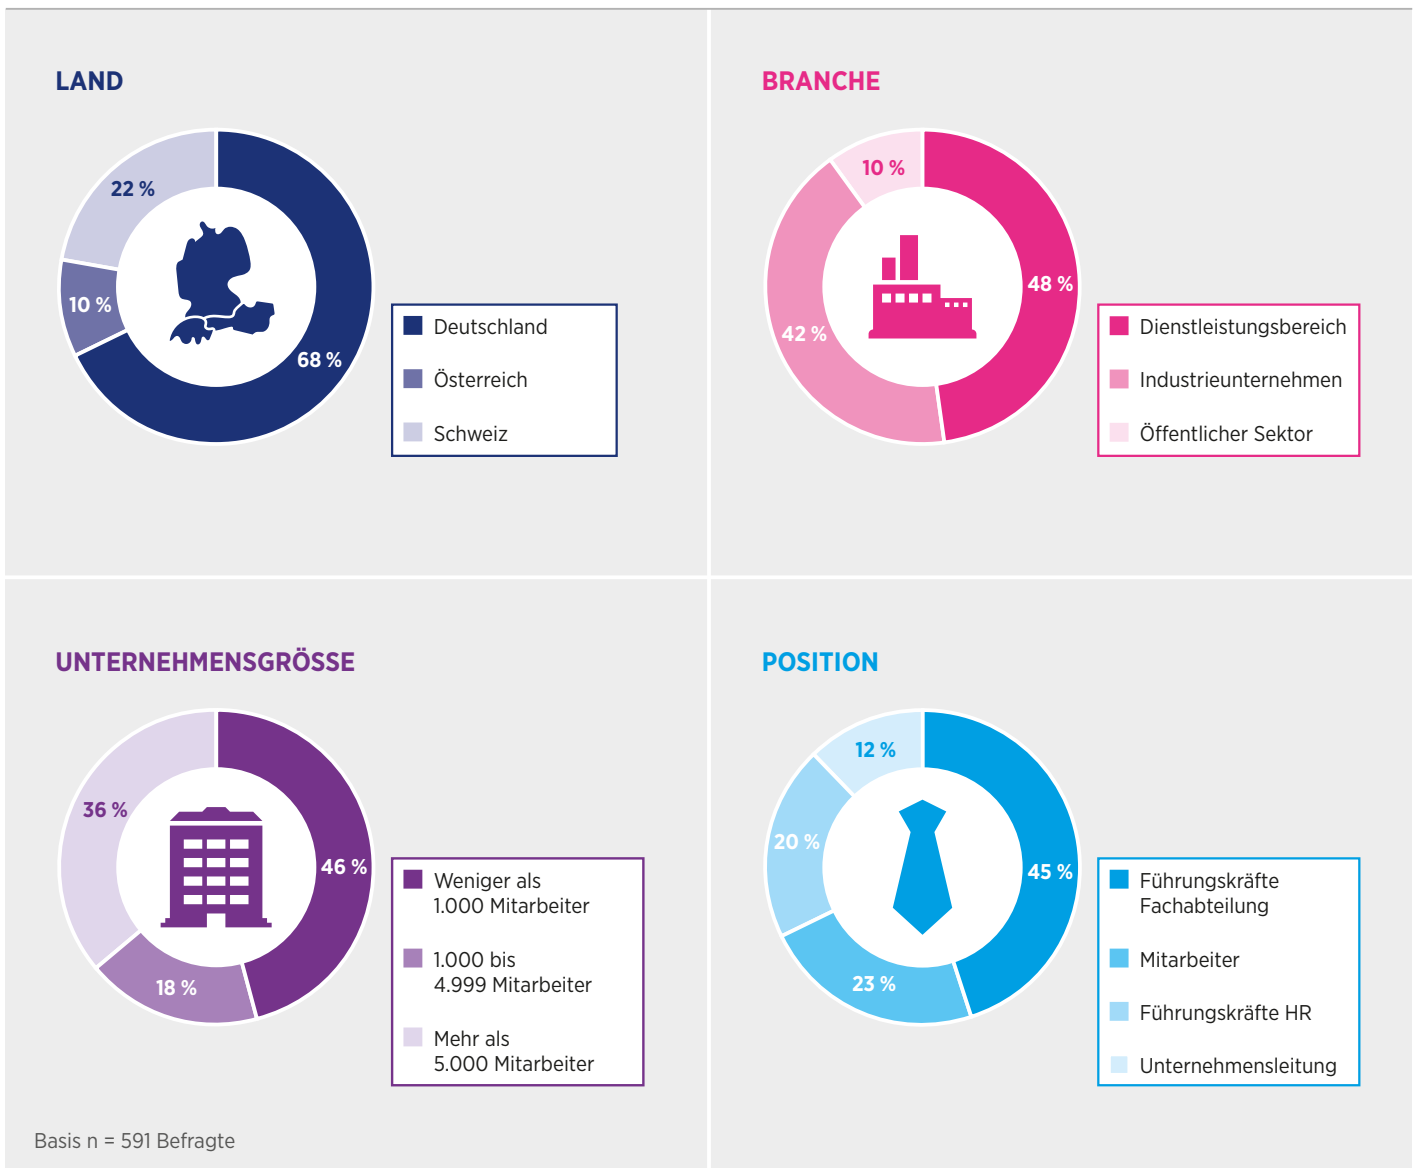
LAND

22 %

10 %

68 %

Deutschland

Österreich

Schweiz

BRANCHE

10 %

42 %

48 %

Dienstleistungsbereich

Industrieunternehmen

Öffentlicher Sektor

UNTERNEHMENSGRÖSSE

36 %

46 %

18 %

Weniger als 1.000 Mitarbeiter

1.000 bis 4.999 Mitarbeiter

Mehr als 5.000 Mitarbeiter

POSITION

12 %

20 %

45 %

23 %

Führungskräfte Fachabteilung

Mitarbeiter

Führungskräfte HR

Unternehmensleitung

Basis n = 591 Befragte